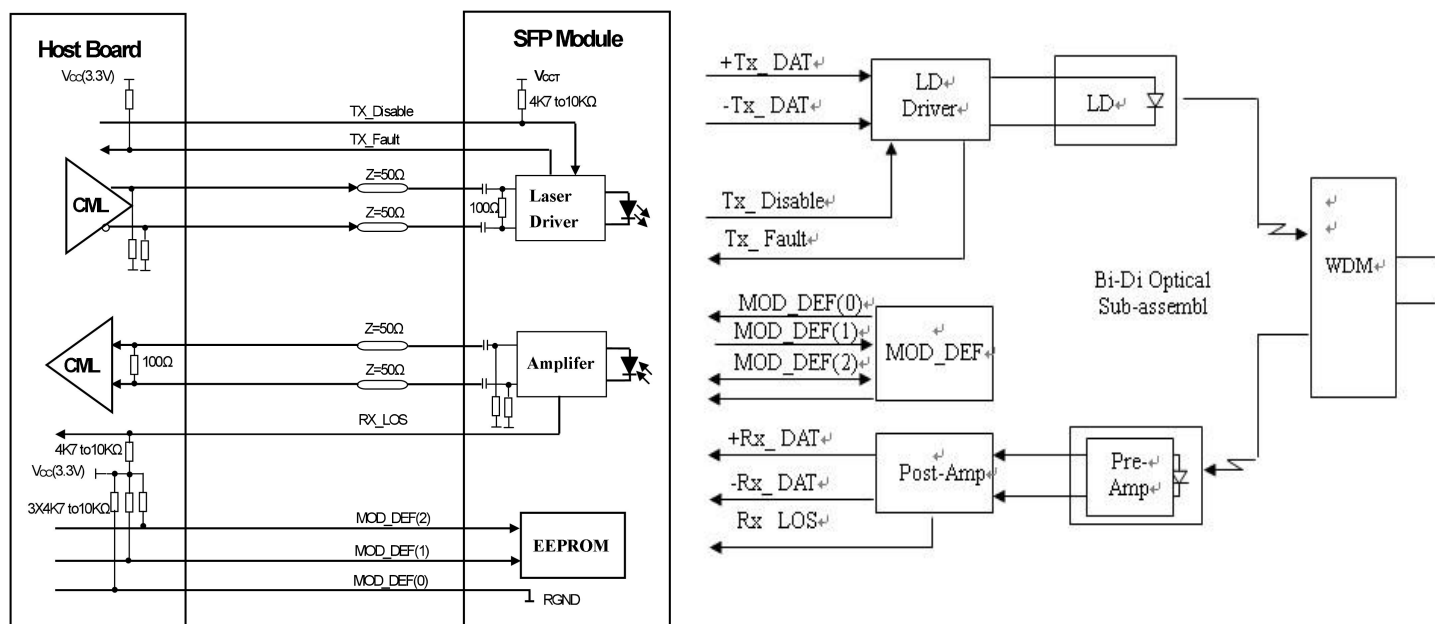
Host Board

SFP Module

Vcc(3.3V)

VCCT

4K7 to10KΩ

TX_Disable

TX_Fault

CML

Z=50Ω

Z=50Ω

100Ω

Laser Driver

CML

100Ω

Z=50Ω

Z=50Ω

Amplifer

RX_LOS

4K7 to10KΩ

Vcc(3.3V)

3X4K7 to10KΩ

MOD_DEF(2)

MOD_DEF(1)

MOD_DEF(0)

EEPROM

RGND

+Tx_DAT

-Tx_DAT

LD Driver

LD

Tx_Disable

Tx_Fault

WDM

Bi-Di Optical Sub-assembl

MOD_DEF(0)

MOD_DEF(1)

MOD_DEF(2)

MOD_DEF

+Rx_DAT

-Rx_DAT

Rx LOS

Post-Amp

Pre-Amp